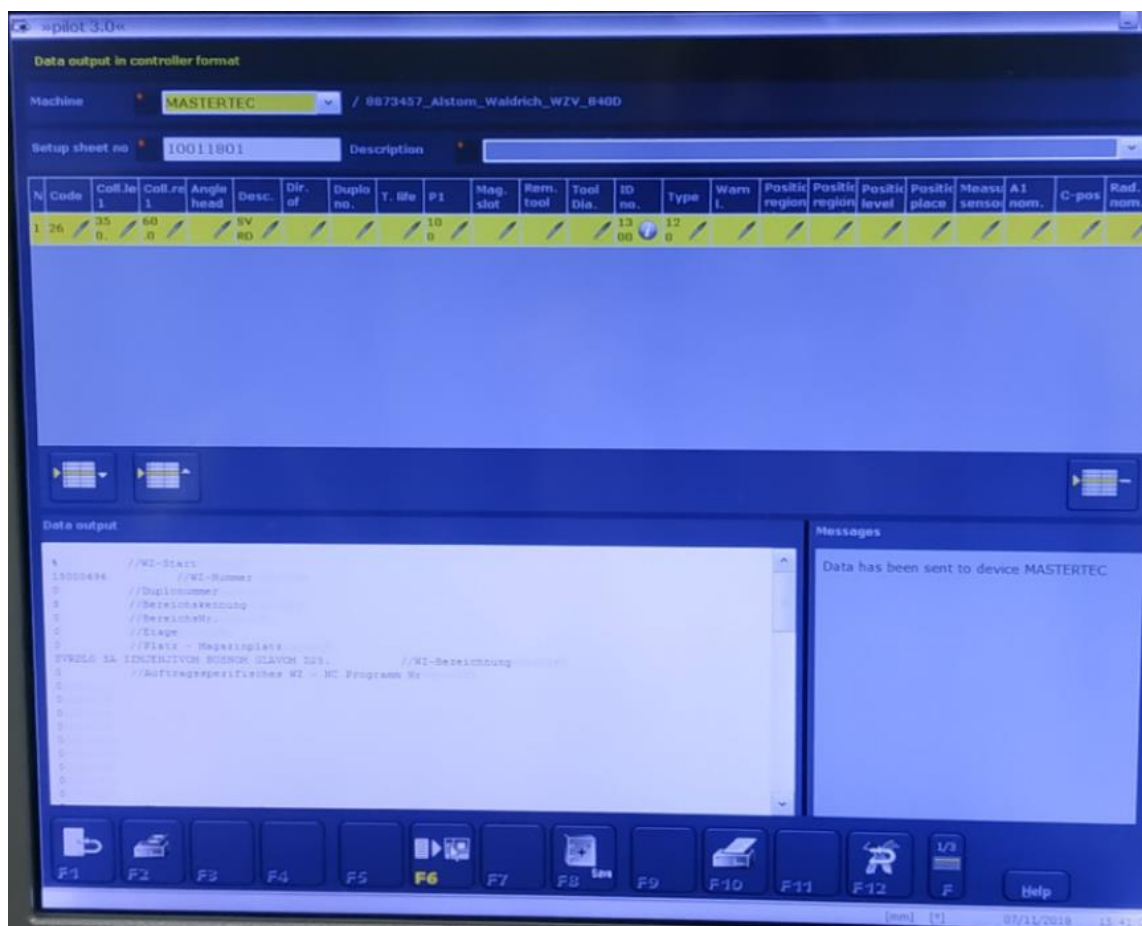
»pilot 3.0«

Data output in controller format

Machine * MASTERTEC / 8873457_Alstom_Waldrich_WZV_840D

Setup sheet no * 10011801 Description *

| N | Code | Coll.le 1 | Coll.re 1 | Angle head | Desc. | Dir. of | Duplo no. | T. life | P1 | Mag. slot | Rem. tool | Tool Dia. | ID no. | Type | Warn l. | Positic region | Positic region | Positic level | Positic place | Measu senso | A1 nom. | C-pos | Rad. nom |
|---|---|---|---|---|---|---|---|---|---|---|---|---|---|---|---|---|---|---|---|---|---|---|---|
| 1 | 26 | 35 0. | 60 .0 | | SV RO | | | | 10 0 | | | | 13 00 | 12 0 | | | | | | | | | |

Data output

% //WZ-Start
10000496 //WZ-Nummer
0 //Duplonummer
0 //Bereichskennung
0 //BereichsNr.
0 //Etage
0 //Platz - Magazinplatz
SVRDLO ZA IZBIJANJVOM BUSNOM GLAVOM D25. //WZ-Bezeichnung
0 //Auftragsspezifisches WZ - NC Programm Nr
0
0
0
0
0
0
0
0
0
0

Messages

Data has been sent to device MASTERTEC

F1 F2 F3 F4 F5 F6 F7 F8 Save F9 F10 F11 F12 1/3 F Help

[mm] [*] 07/11/2018 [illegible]